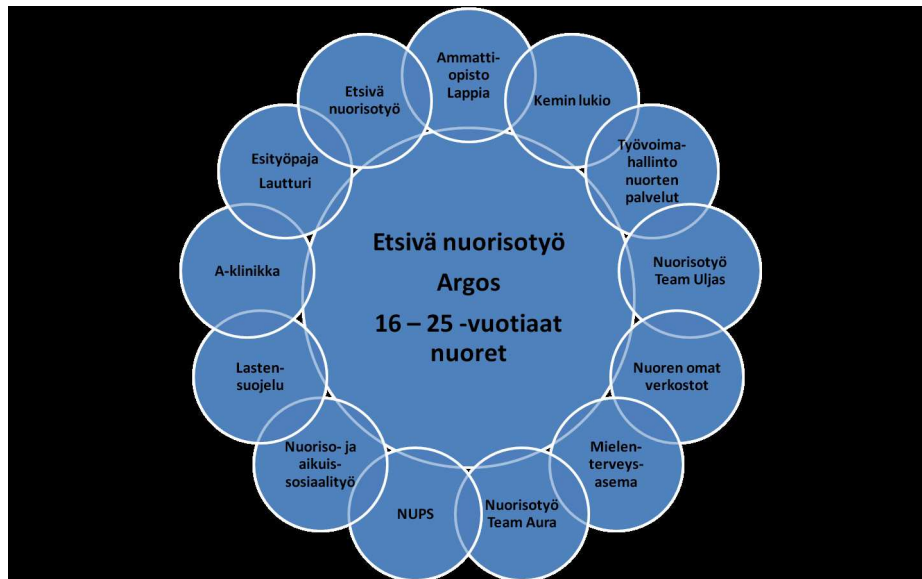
Etsivä nuorisotyö

Argos

16 – 25 -vuotiaat nuoret

Ammatti-opisto Lappia

Kemin lukio

Työvoima-hallinto nuorten palvelut

Nuorisotyö Team Uljas

Nuoren omat verkostot

Mielen-terveys-asema

Nuorisotyö Team Aura

NUPS

Nuoriso- ja aikuis-sosiaalityö

Lasten-suojelu

A-klinikka

Esityöpaja Lautturi

Etsivä nuorisotyö